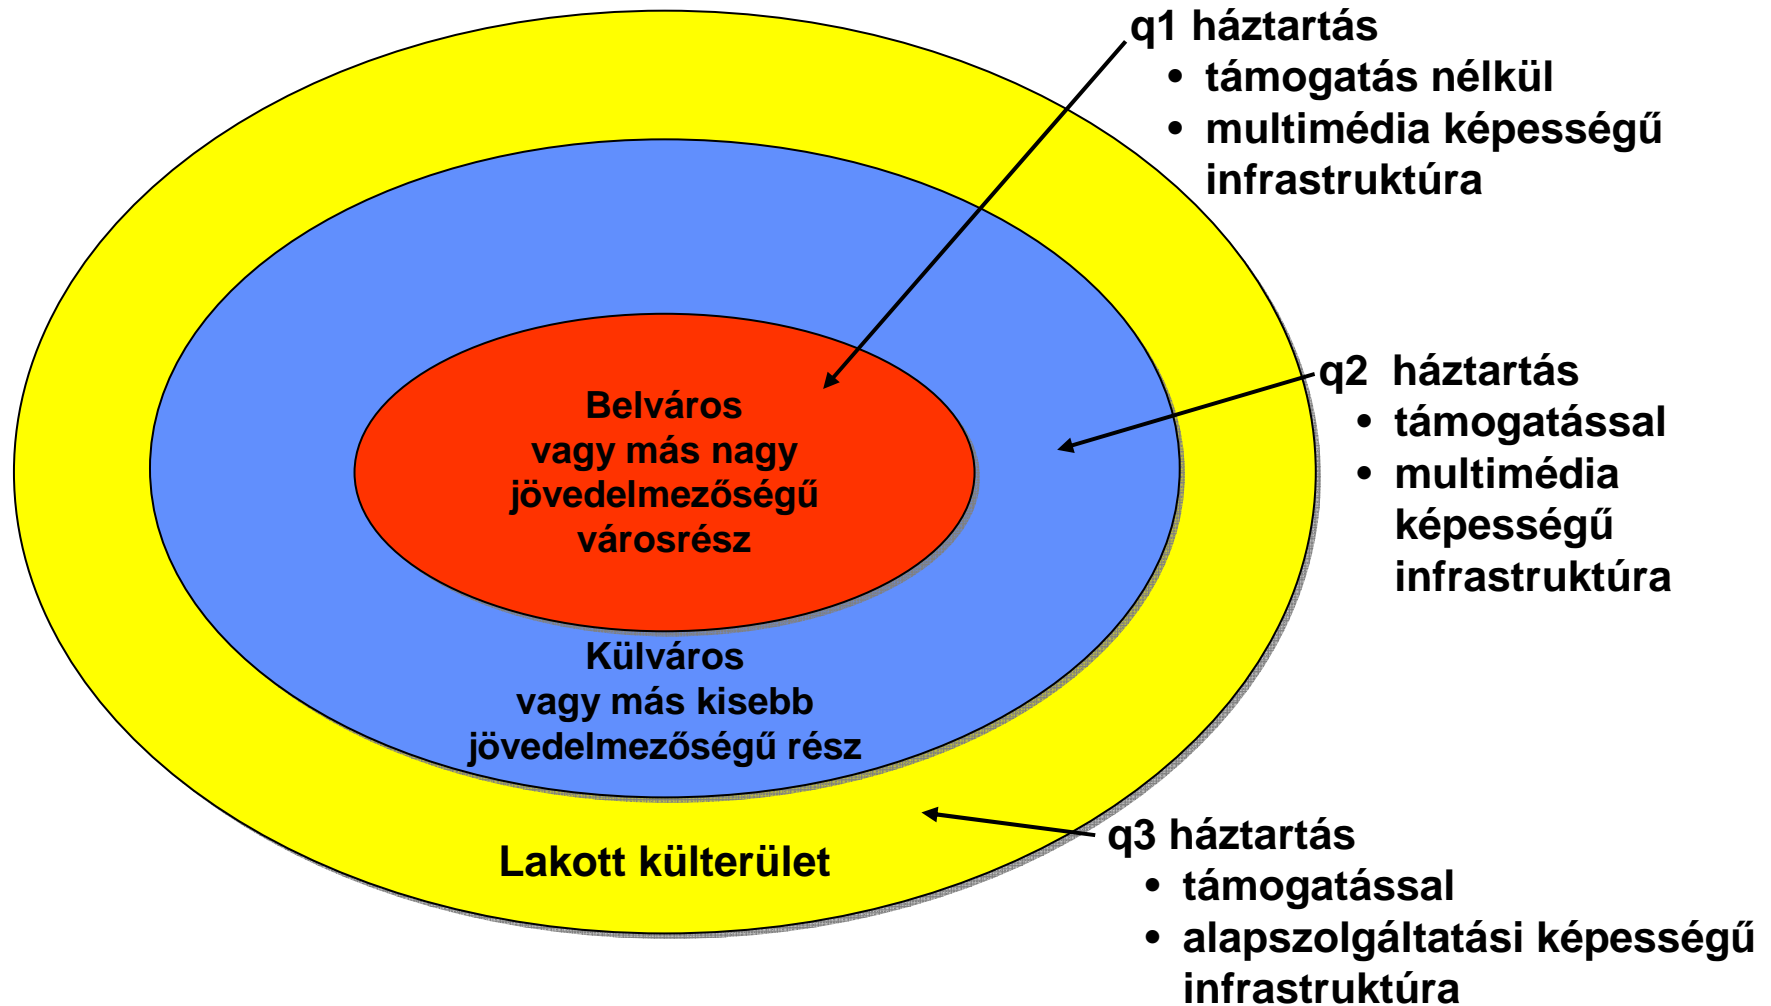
q1 háztartás
• támogatás nélkül
• multimédia képességű infrastruktúra

Belváros vagy más nagy jövedelmezőségű városrész

q2 háztartás
• támogatással
• multimédia képességű infrastruktúra

Külváros vagy más kisebb jövedelmezőségű rész

Lakott külterület

q3 háztartás
• támogatással
• alapszolgáltatási képességű infrastruktúra